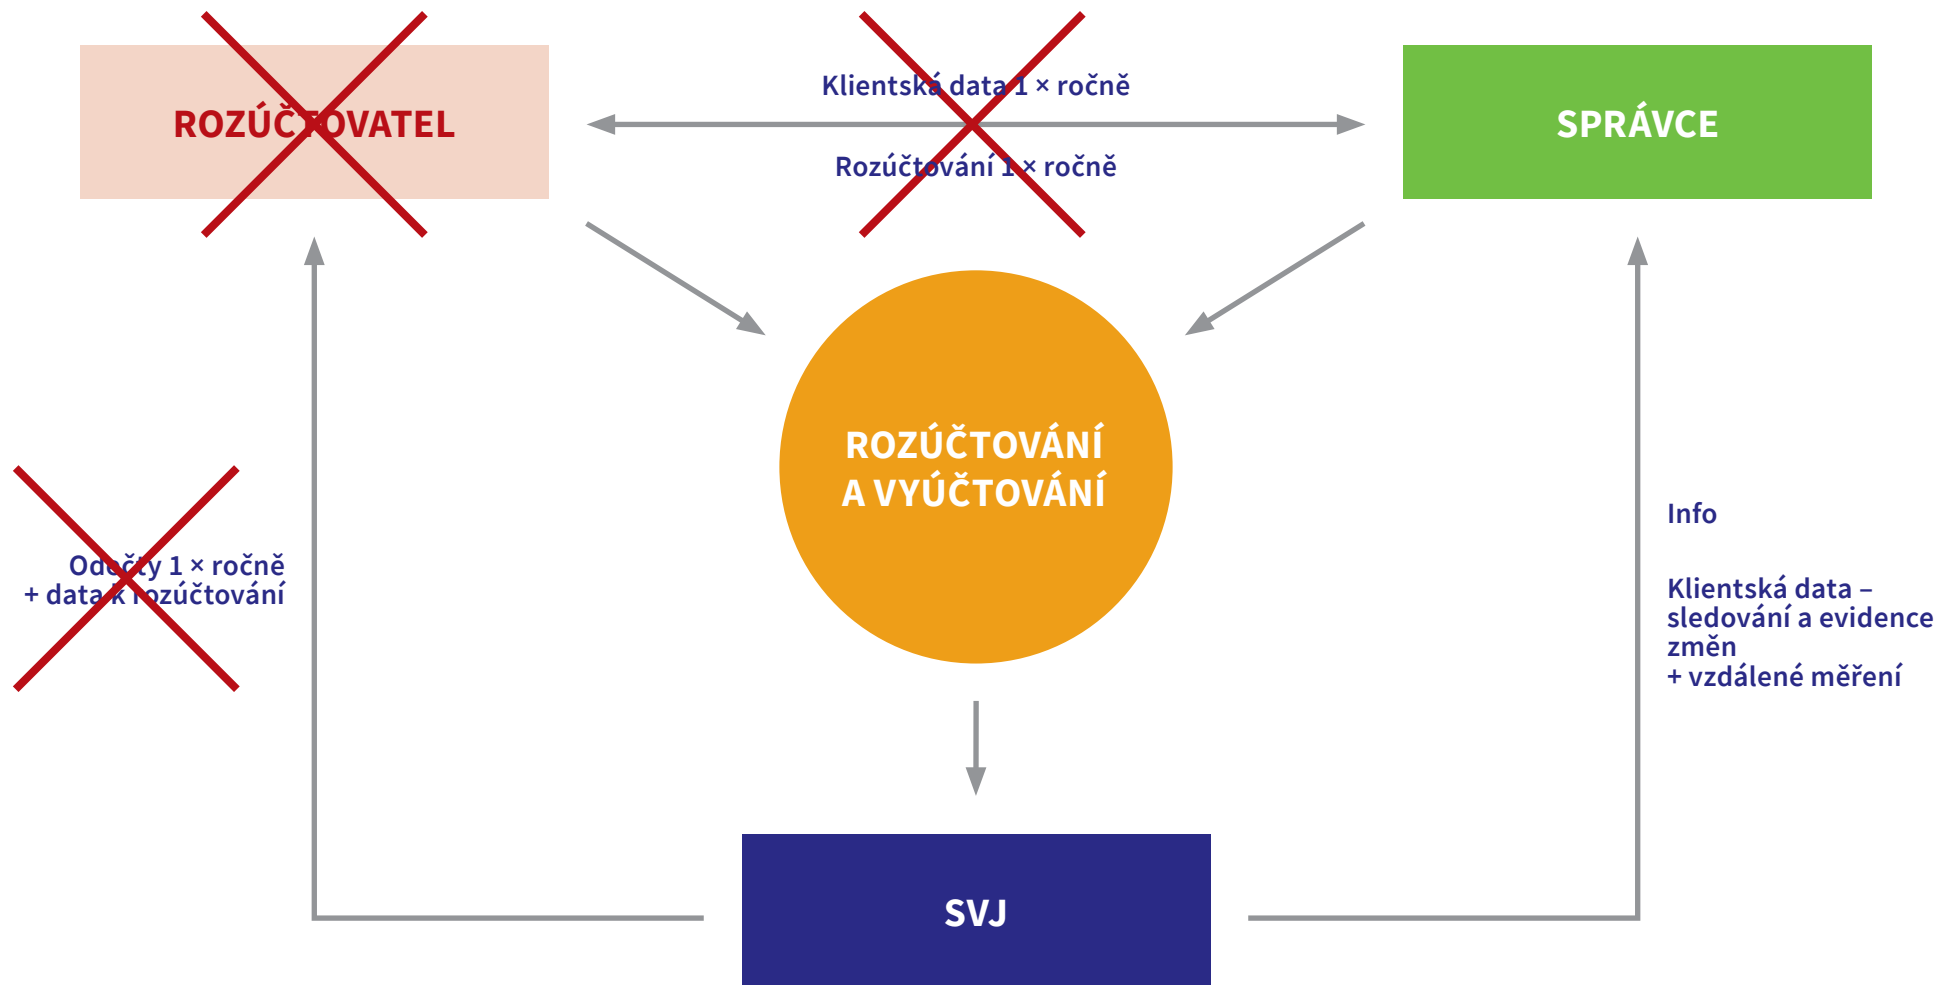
ROZÚČTOVATEL

Klientská data 1 × ročně

Rozúčtování 1 × ročně

SPRÁVCE

ROZÚČTOVÁNÍ
A VYÚČTOVÁNÍ

Odečty 1 × ročně
+ data k rozúčtování

Info

Klientská data – sledování a evidence změn
+ vzdálené měření

SVJ